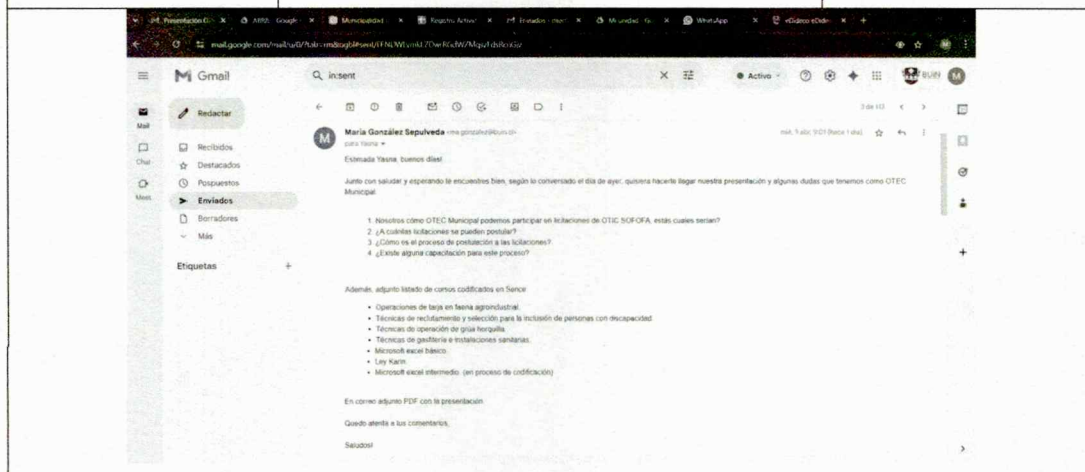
Presentación O... × | MMA Google × | Municipalidad × | Registro Activo × | Enviados - mari × | Municipalidad × | WhatsApp × | eDidáctico eDidá ×

mail.google.com/mail/u/0/?tab=rm&ogbl#sent/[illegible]

Gmail

in:sent

Activo

Mail

Chat

Meet

Redactar

Recibidos

Destacados

Pospuestos

Enviados

Borradores

Más

Etiquetas

3 de 113

María González Sepulveda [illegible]

para Yasna

mié, 9 abr, 9:01 (hace 1 día)

Estimada Yasna, buenos días!

Junto con saludar y esperando te encuentres bien, según lo conversado el día de ayer, quisiera hacerte llegar nuestra presentación y algunas dudas que tenemos como OTEC Municipal:

1. Nosotros como OTEC Municipal podemos participar en licitaciones de OTIC SOFOFA, estás cuales serían?
2. ¿A cuántas licitaciones se pueden postular?
3. ¿Cómo es el proceso de postulación a las licitaciones?
4. ¿Existe alguna capacitación para este proceso?

Además, adjunto listado de cursos codificados en Sence:

- Operaciones de tarja en faena agroindustrial.
- Técnicas de reclutamiento y selección para la inclusión de personas con discapacidad.
- Técnicas de operación de grúa horquilla.
- Técnicas de gasfitería e instalaciones sanitarias.
- Microsoft excel básico.
- Ley Karin.
- Microsoft excel intermedio. (en proceso de codificación)

En correo adjunto PDF con la presentación.

Quedo atenta a tus comentarios.

Saludos!